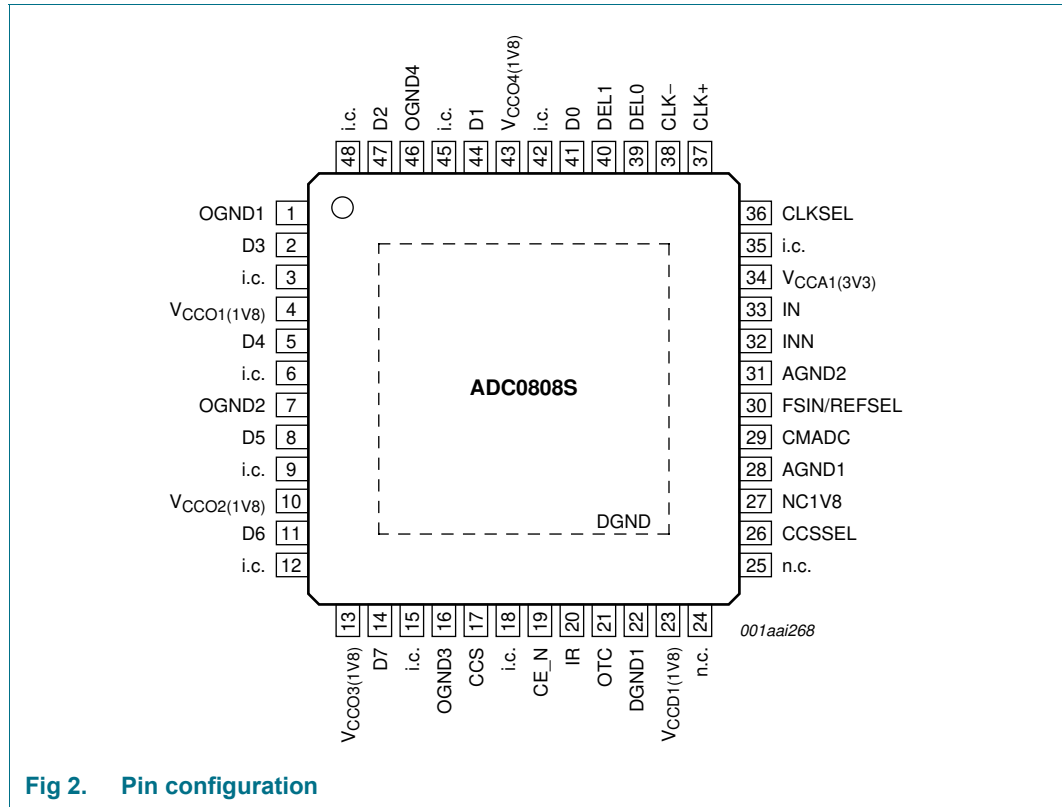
i.c. 48
D2 47
OGND4 46
i.c. 45
D1 44
$V_{CCO4(1V8)}$ 43
i.c. 42
D0 41
DEL1 40
DEL0 39
CLK− 38
CLK+ 37

OGND1 1
D3 2
i.c. 3
$V_{CCO1(1V8)}$ 4
D4 5
i.c. 6
OGND2 7
D5 8
i.c. 9
$V_{CCO2(1V8)}$ 10
D6 11
i.c. 12

ADC0808S

DGND

36 CLKSEL
35 i.c.
34 $V_{CCA1(3V3)}$
33 IN
32 INN
31 AGND2
30 FSIN/REFSEL
29 CMADC
28 AGND1
27 NC1V8
26 CCSSEL
25 n.c.

13 $V_{CCO3(1V8)}$
14 D7
15 i.c.
16 OGND3
17 CCS
18 i.c.
19 CE_N
20 IR
21 OTC
22 DGND1
23 $V_{CCD1(1V8)}$
24 n.c.

001aai268

Fig 2. Pin configuration